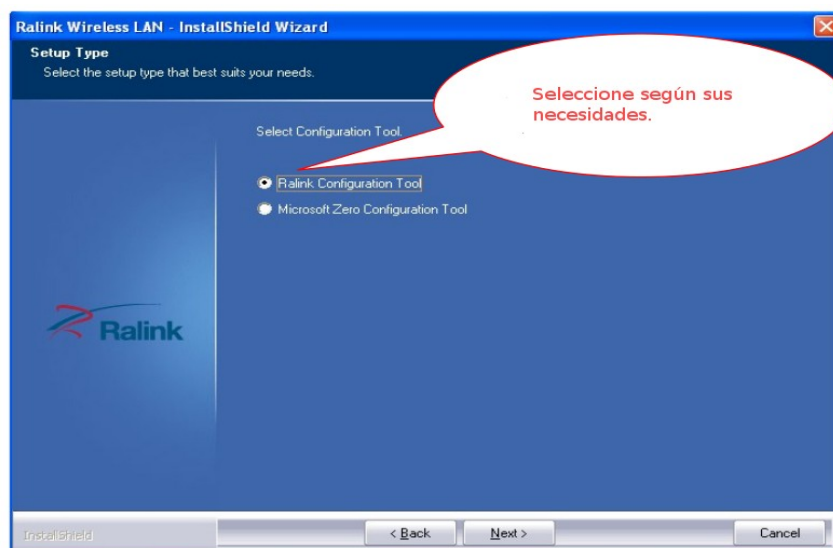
Ralink Wireless LAN - InstallShield Wizard

Setup Type
Select the setup type that best suits your needs.

Seleccione según sus necesidades.

Select Configuration Tool.

Ralink Configuration Tool
Microsoft Zero Configuration Tool

Ralink

InstallShield

< Back
Next >
Cancel